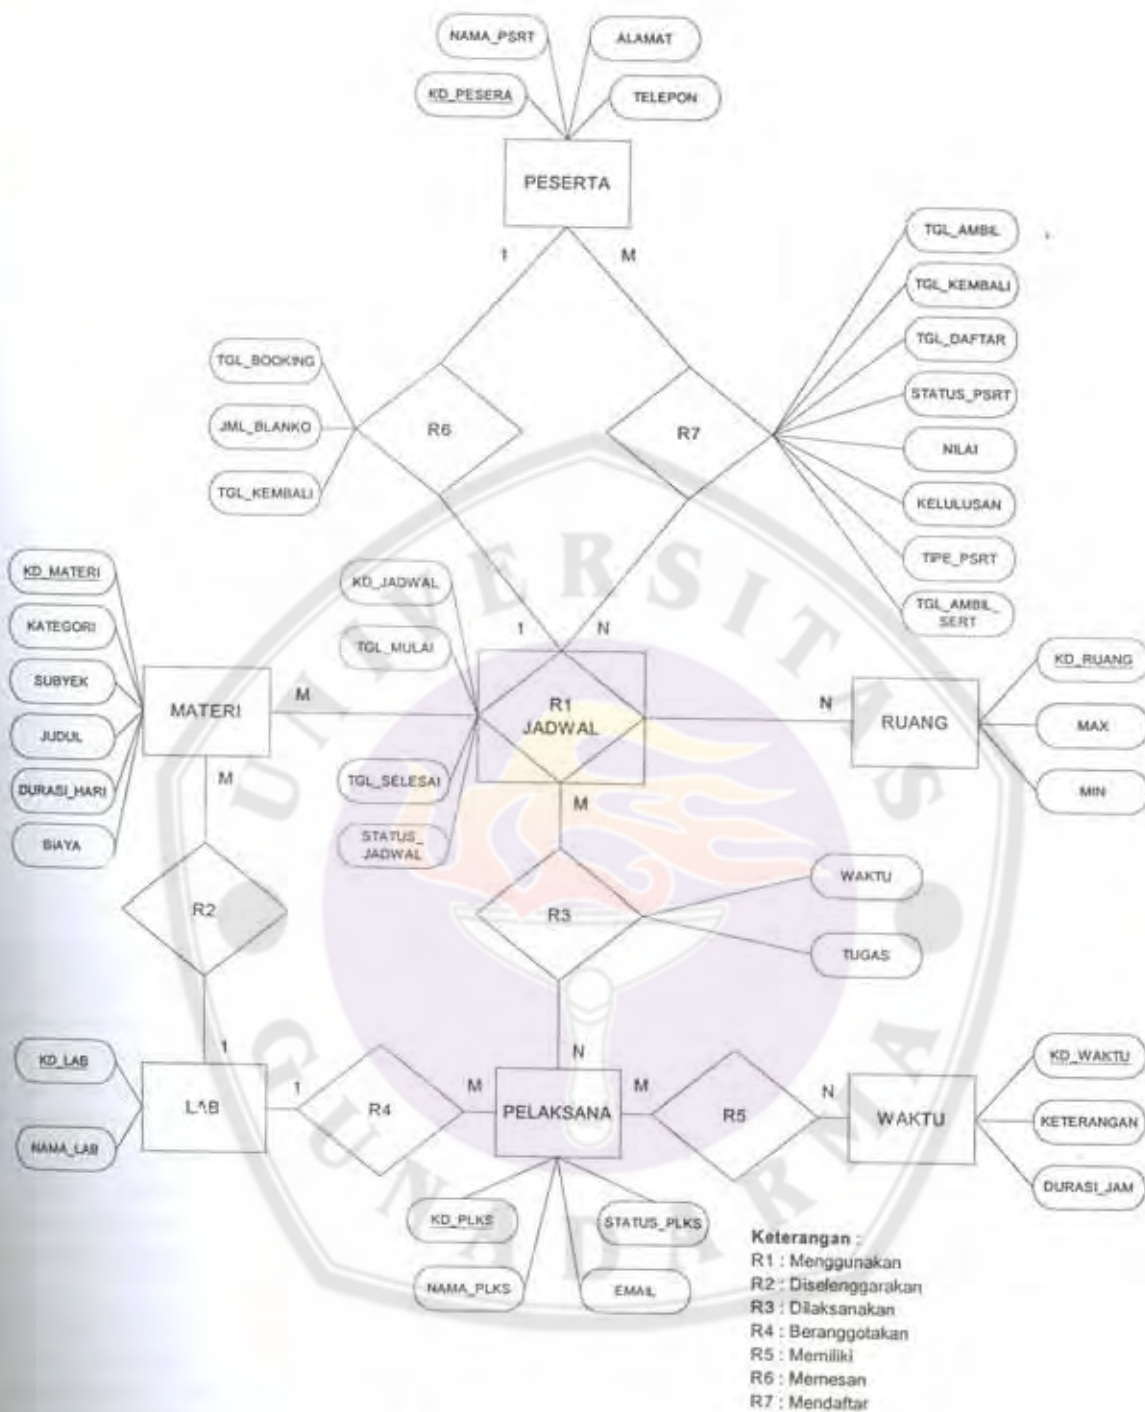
NAMA_PSRT
ALAMAT
KD_PESERA
TELEPON
PESERTA
1
M
TGL_AMBIL
TGL_KEMBALI
TGL_DAFTAR
STATUS_PSRT
NILAI
KELULUSAN
TIPE_PSRT
TGL_AMBIL_SERT
TGL_BOOKING
JML_BLANKO
TGL_KEMBALI
R6
R7
KD_MATERI
KATEGORI
SUBYEK
JUDUL
DURASI_HARI
BIAYA
MATERI
M
M
KD_JADWAL
TGL_MULAI
TGL_SELESAI
STATUS_JADWAL
1
N
R1
JADWAL
M
N
RUANG
KD_RUANG
MAX
MIN
R2
R3
WAKTU
TUGAS
KD_LAB
NAMA_LAB
1
L^B
1
R4
M
N
PELAKSANA
M
R5
N
WAKTU
KD_WAKTU
KETERANGAN
DURASI_JAM
KD_PLKS
NAMA_PLKS
STATUS_PLKS
EMAIL

Keterangan :
R1 : Menggunakan
R2 : Diselenggarakan
R3 : Dilaksanakan
R4 : Beranggotakan
R5 : Memiliki
R6 : Memesan
R7 : Mendaftar